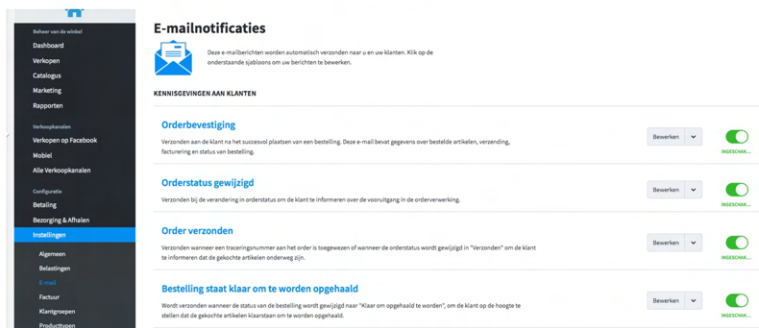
Beheer van de winkel
Dashboard
Verkopen
Catalogus
Marketing
Rapporten

Verkoopkanalen
Verkopen op Facebook
Mobiel
Alle Verkoopkanalen

Configuratie
Betaling
Bezorging & Afhalen
Instellingen
Algemeen
Belastingen
E-mail
Factuur
Klantgroepen
Producttypen

E-mailnotificaties

Deze e-mailberichten worden automatisch verzonden naar u en uw klanten. Klik op de onderstaande sjablonen om uw berichten te bewerken.

KENNISGEVINGEN AAN KLANTEN

Orderbevestiging
Verzonden aan de klant na het succesvol plaatsen van een bestelling. Deze e-mail bevat gegevens over bestelde artikelen, verzending, facturering en status van bestelling.
Bewerken
INGESCHAK...

Orderstatus gewijzigd
Verzonden bij de verandering in orderstatus om de klant te informeren over de vooruitgang in de orderverwerking.
Bewerken
INGESCHAK...

Order verzonden
Verzonden wanneer een traceringsnummer aan het order is toegewezen of wanneer de orderstatus wordt gewijzigd in "Verzonden" om de klant te informeren dat de gekochte artikelen onderweg zijn.
Bewerken
INGESCHAK...

Bestelling staat klaar om te worden opgehaald
Wordt verzonden wanneer de status van de bestelling wordt gewijzigd naar "Klaar om opgehaald te worden", om de klant op de hoogte te stellen dat de gekochte artikelen klaarstaan om te worden opgehaald.
Bewerken
INGESCHAK...